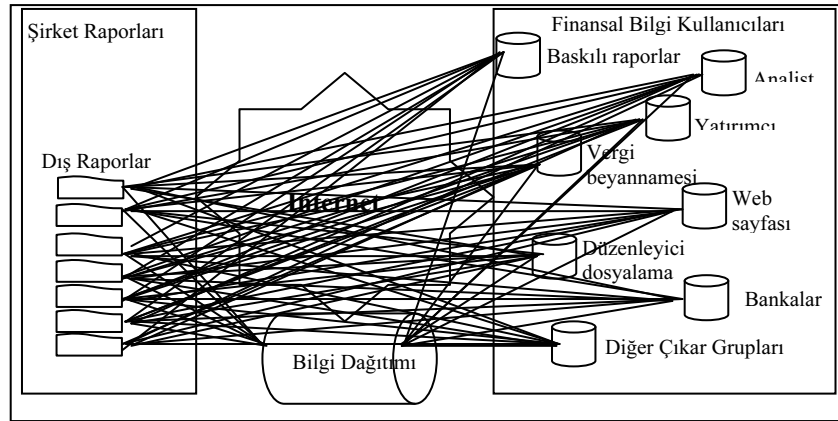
Şirket Raporları

Dış Raporlar

Finansal Bilgi Kullanıcıları

Baskılı raporlar

Analist

Yatırımcı

Vergi beyannamesi

Web sayfası

Düzenleyici dosyalama

Bankalar

Diğer Çıkar Grupları

Internet

Bilgi Dağıtımı